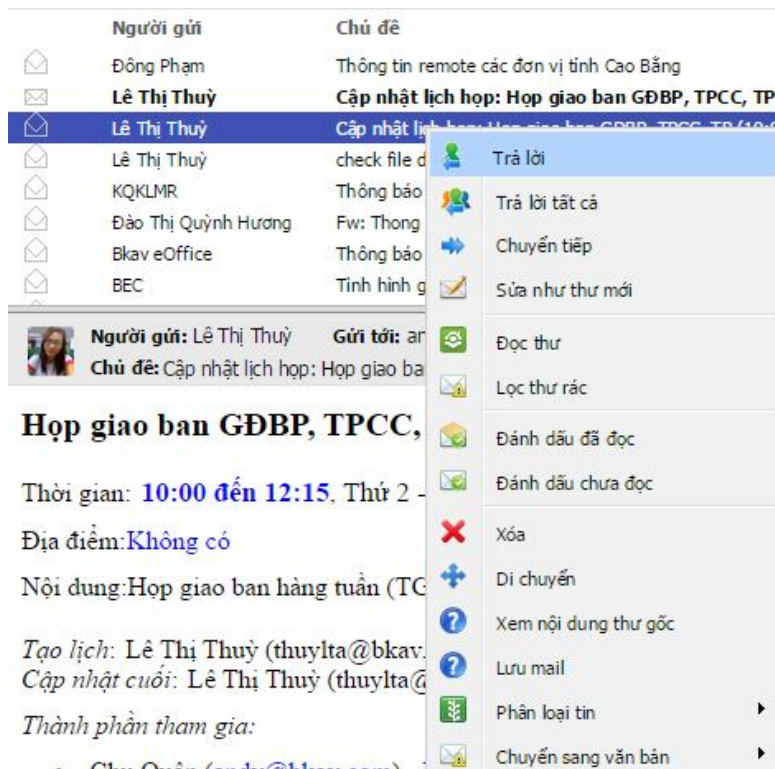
| Người gửi | Chủ đề |
|---|---|
| Đông Phạm | Thông tin remote các đơn vị tỉnh Cao Bằng |
| Lê Thị Thuỳ | Cập nhật lịch họp: Họp giao ban GĐBP, TPCC, TP |
| Lê Thị Thuỳ | Cập nhật lịch họp: Họp giao ban GĐBP, TPCC, TP (10: |
| Lê Thị Thuỳ | check file d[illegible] |
| KQKLMR | Thông báo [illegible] |
| Đào Thị Quỳnh Hương | Fw: Thong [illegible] |
| Bkav eOffice | Thông báo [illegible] |
| BEC | Tình hình g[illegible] |

Người gửi: Lê Thị Thuỳ Gửi tới: an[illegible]
Chủ đề: Cập nhật lịch họp: Họp giao ba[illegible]

Họp giao ban GĐBP, TPCC,

Thời gian: 10:00 đến 12:15, Thứ 2 -

Địa điểm:Không có

Nội dung:Họp giao ban hàng tuần (TG

Tạo lịch: Lê Thị Thuỳ (thuylta@bkav.
Cập nhật cuối: Lê Thị Thuỳ (thuylta@

Thành phần tham gia:

Chu Quân ([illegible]@bkav.com)

Trả lời
Trả lời tất cả
Chuyển tiếp
Sửa như thư mới
Đọc thư
Lọc thư rác
Đánh dấu đã đọc
Đánh dấu chưa đọc
Xóa
Di chuyển
Xem nội dung thư gốc
Lưu mail
Phân loại tin
Chuyển sang văn bản